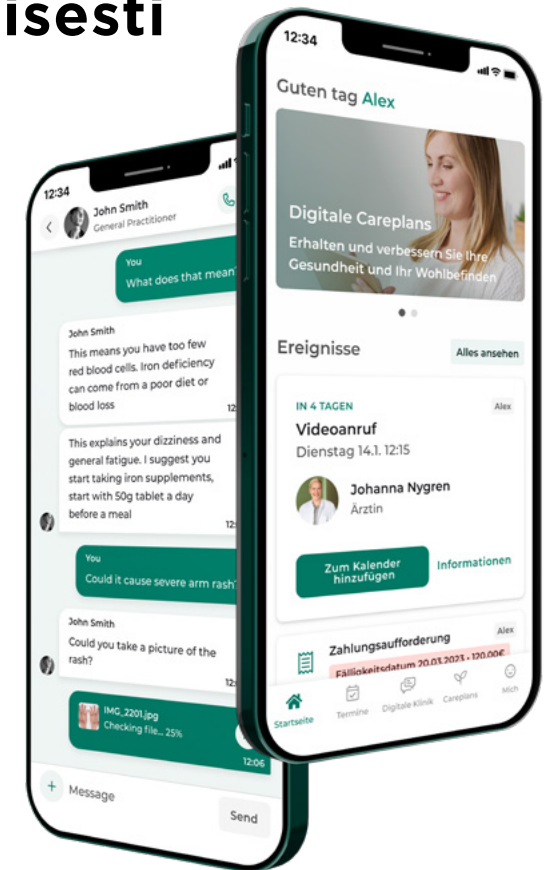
isesti

12:34
John Smith
General Practitioner

You
What does that mean

John Smith
This means you have too few red blood cells. Iron deficiency can come from a poor diet or blood loss

This explains your dizziness and general fatigue. I suggest you start taking iron supplements, start with 50g tablet a day before a meal

You
Could it cause severe arm rash

John Smith
Could you take a picture of the rash?

IMG_2201.jpg
Checking file... 25%
12:06

Message
Send

12:34
Guten tag Alex

Digitale Careplans
Erhalten und verbessern Sie Ihre Gesundheit und Ihr Wohlbefinden

Ereignisse
Alles ansehen

IN 4 TAGEN
Alex
Videoanruf
Dienstag 14.1. 12:15

Johanna Nygren
Ärztin

Zum Kalender hinzufügen
Informationen

Alex
Zahlungsaufforderung
Fälligkeitsdatum 20.03.2023 · 120.00€

Startseite
Termine
Digitale Klinik
Careplans
Mich